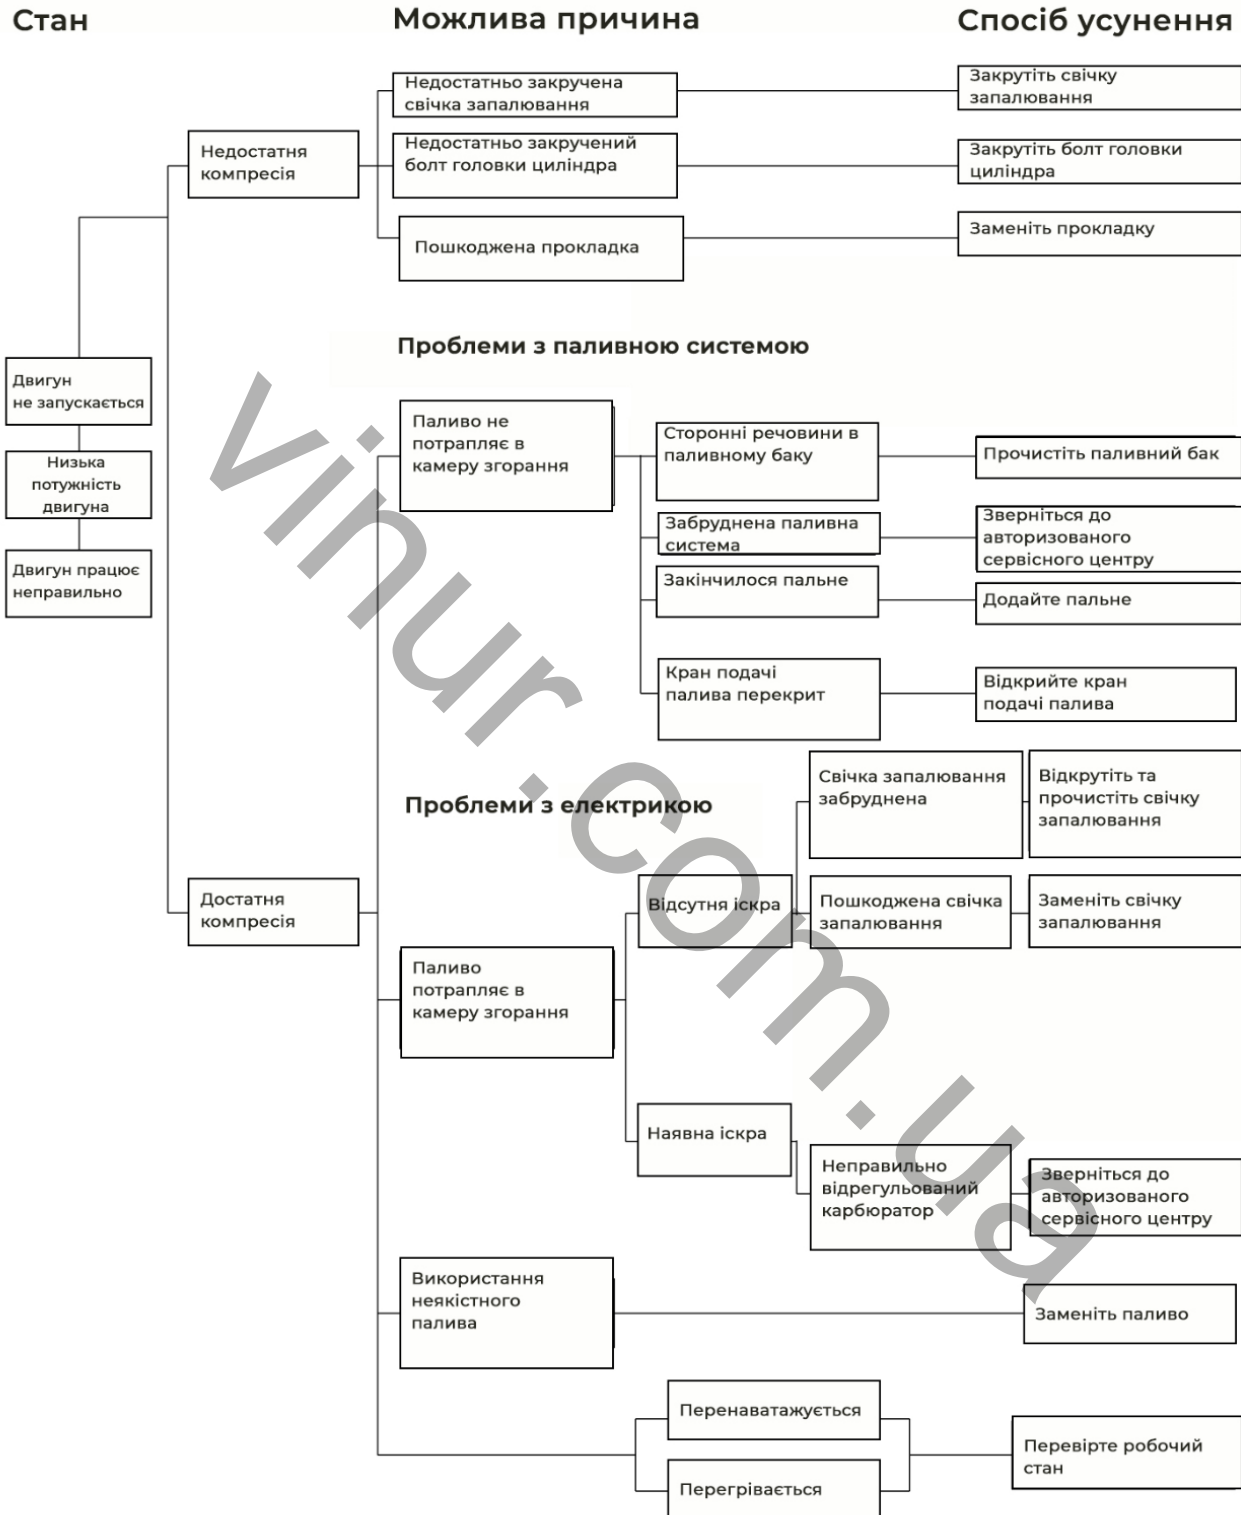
Стан

Можлива причина

Спосіб усунення

Недостатньо закручена свічка запалювання

Закрутіть свічку запалювання

Недостатня компресія

Недостатньо закручений болт головки циліндра

Закрутіть болт головки циліндра

Пошкоджена прокладка

Замініть прокладку

Проблеми з паливною системою

Двигун не запускається

Низька потужність двигуна

Двигун працює неправильно

Паливо не потрапляє в камеру згорання

Сторонні речовини в паливному баку

Прочистіть паливний бак

Забруднена паливна система

Зверніться до авторизованого сервісного центру

Закінчилося пальне

Додайте пальне

Кран подачі палива перекрит

Відкрийте кран подачі палива

Проблеми з електрикою

Свічка запалювання забруднена

Відкрутіть та прочистіть свічку запалювання

Достатня компресія

Відсутня іскра

Пошкоджена свічка запалювання

Замініть свічку запалювання

Паливо потрапляє в камеру згорання

Наявна іскра

Неправильно відрегульований карбюратор

Зверніться до авторизованого сервісного центру

Використання неякістного палива

Замініть паливо

Перенаватажується

Перегрівається

Перевірте робочий стан

vinur.com.ua